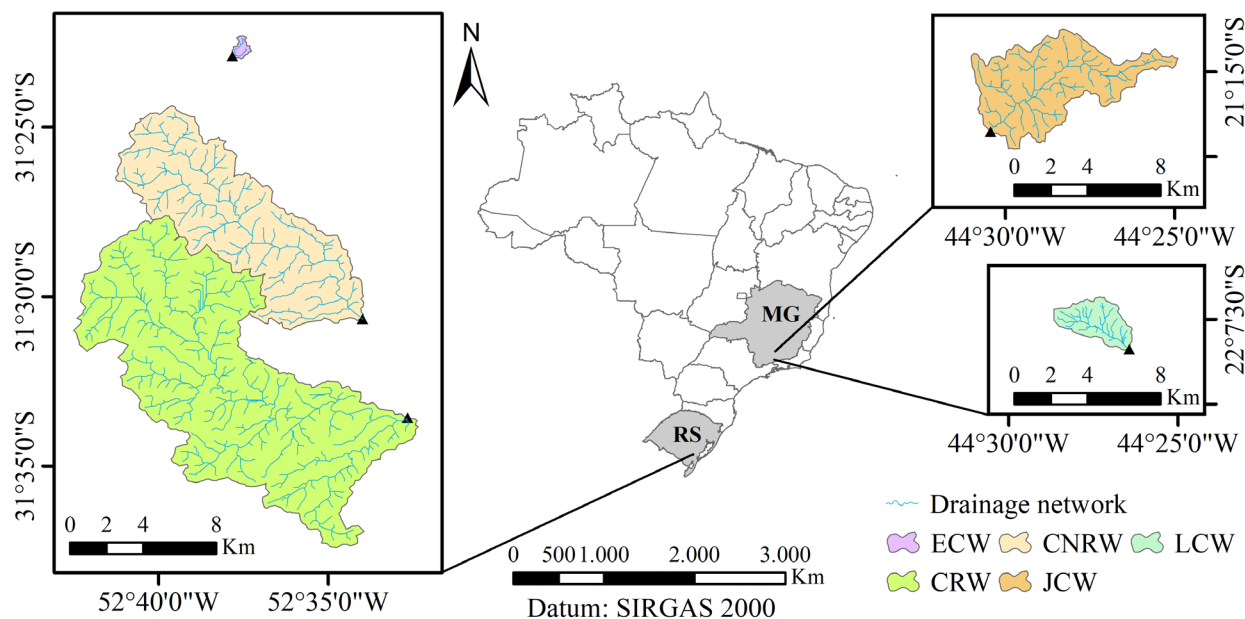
31°25'0"S

31°30'0"S

31°35'0"S

0 2 4 8
Km

52°40'0"W 52°35'0"W

N

MG

RS

0 500 1.000 2.000 3.000
Km
Datum: SIRGAS 2000

21°15'0"S

0 2 4 8
Km

44°30'0"W 44°25'0"W

22°7'30"S

0 2 4 8
Km

44°30'0"W 44°25'0"W

Drainage network
ECW CNRW LCW
CRW JCW